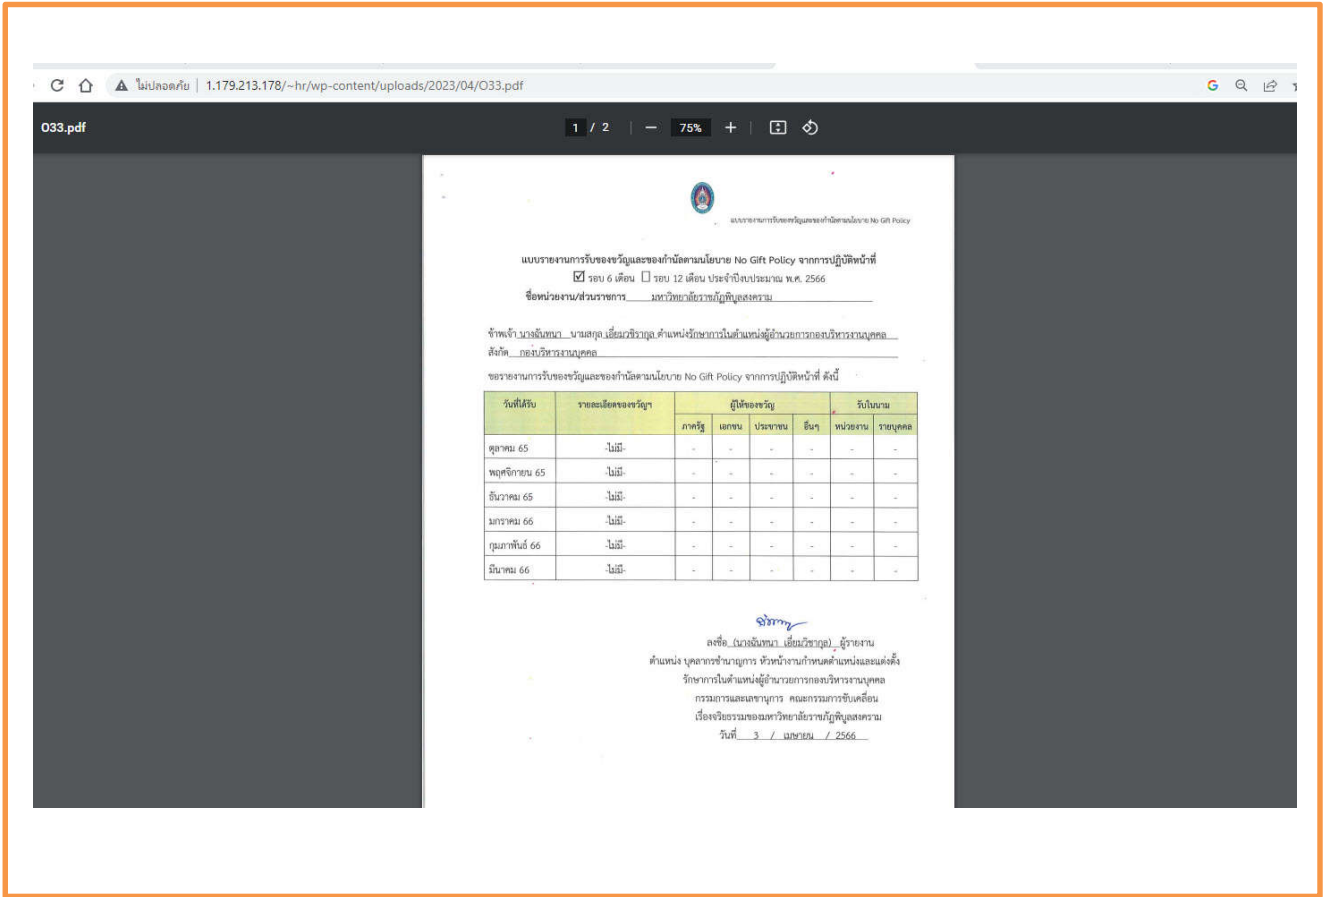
ไม่ปลอดภัย | 1.179.213.178/~hr/wp-content/uploads/2023/04/O33.pdf

O33.pdf

1 / 2 | − 75% +

แบบรายงานการรับของขวัญและของกำนัลตามนโยบาย No Gift Policy

แบบรายงานการรับของขวัญและของกำนัลตามนโยบาย No Gift Policy จากการปฏิบัติหน้าที่
☑ รอบ 6 เดือน ☐ รอบ 12 เดือน ประจำปีงบประมาณ พ.ศ. 2566
ชื่อหน่วยงาน/ส่วนราชการ มหาวิทยาลัยราชภัฏพิบูลสงคราม

ข้าพเจ้า นางฉันทนา นามสกุล เลี่ยมวิชรากุล ตำแหน่งรักษาการในตำแหน่งผู้อำนวยการกองบริหารงานบุคคล
สังกัด กองบริหารงานบุคคล

ขอรายงานการรับของขวัญและของกำนัลตามนโยบาย No Gift Policy จากการปฏิบัติหน้าที่ ดังนี้

| วันที่ได้รับ | รายละเอียดของขวัญฯ | ผู้ให้ของขวัญ | | | | รับในนาม | |
|---|---|---|---|---|---|---|---|
| | | ภาครัฐ | เอกชน | ประชาชน | อื่นๆ | หน่วยงาน | รายบุคคล |
| ตุลาคม 65 | -ไม่มี- | - | - | - | - | - | - |
| พฤศจิกายน 65 | -ไม่มี- | - | - | - | - | - | - |
| ธันวาคม 65 | -ไม่มี- | - | - | - | - | - | - |
| มกราคม 66 | -ไม่มี- | - | - | - | - | - | - |
| กุมภาพันธ์ 66 | -ไม่มี- | - | - | - | - | - | - |
| มีนาคม 66 | -ไม่มี- | - | - | - | - | - | - |

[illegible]
ลงชื่อ (นางฉันทนา เลี่ยมวิชรากุล) ผู้รายงาน
ตำแหน่ง บุคลากรชำนาญการ หัวหน้างานกำหนดตำแหน่งและแต่งตั้ง
รักษาการในตำแหน่งผู้อำนวยการกองบริหารงานบุคคล
กรรมการและเลขานุการ คณะกรรมการขับเคลื่อน
เรื่องจริยธรรมของมหาวิทยาลัยราชภัฏพิบูลสงคราม
วันที่ 3 / เมษายน / 2566